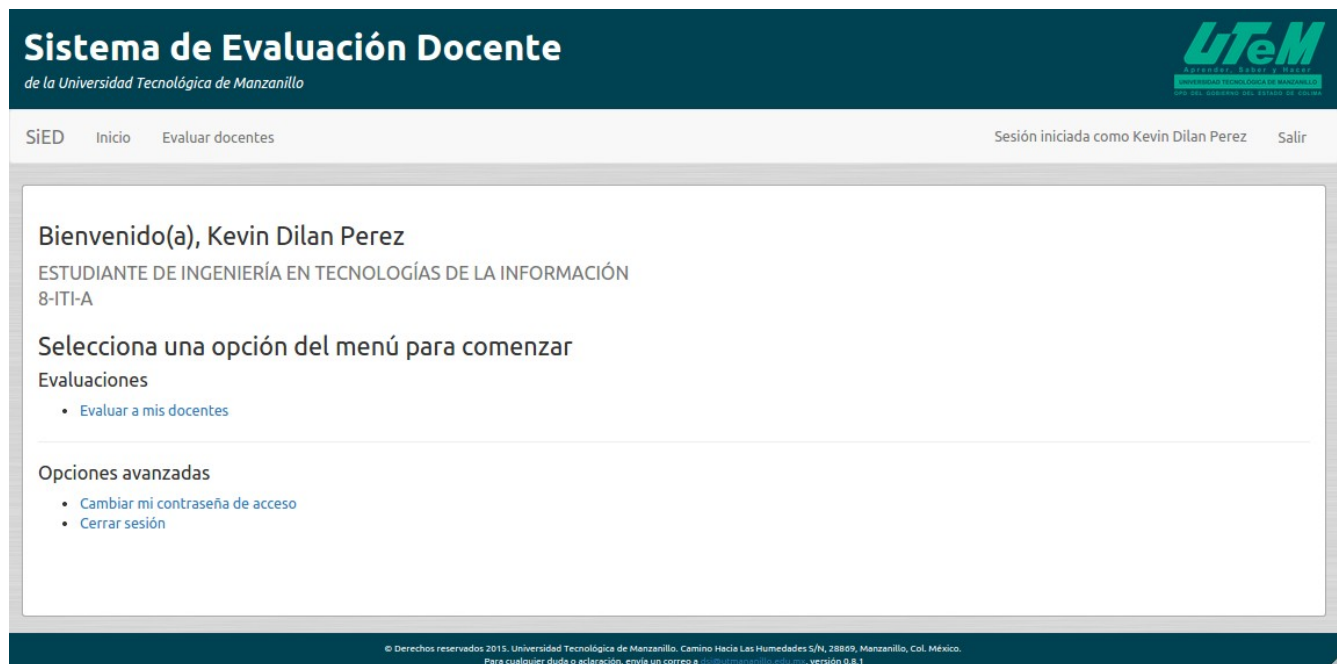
Sistema de Evaluación Docente
de la Universidad Tecnológica de Manzanillo

UTeM
Aprender, Saber y Hacer
UNIVERSIDAD TECNOLÓGICA DE MANZANILLO
OPD DEL GOBIERNO DEL ESTADO DE COLIMA

SiED Inicio Evaluar docentes

Sesión iniciada como Kevin Dilan Perez Salir

Bienvenido(a), Kevin Dilan Perez

ESTUDIANTE DE INGENIERÍA EN TECNOLOGÍAS DE LA INFORMACIÓN
8-ITI-A

Selecciona una opción del menú para comenzar

Evaluaciones

- Evaluar a mis docentes

Opciones avanzadas

- Cambiar mi contraseña de acceso
- Cerrar sesión

© Derechos reservados 2015. Universidad Tecnológica de Manzanillo. Camino Hacia Las Humedades S/N, 28869, Manzanillo, Col. México.
Para cualquier duda o aclaración, envía un correo a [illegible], versión 0.8.1